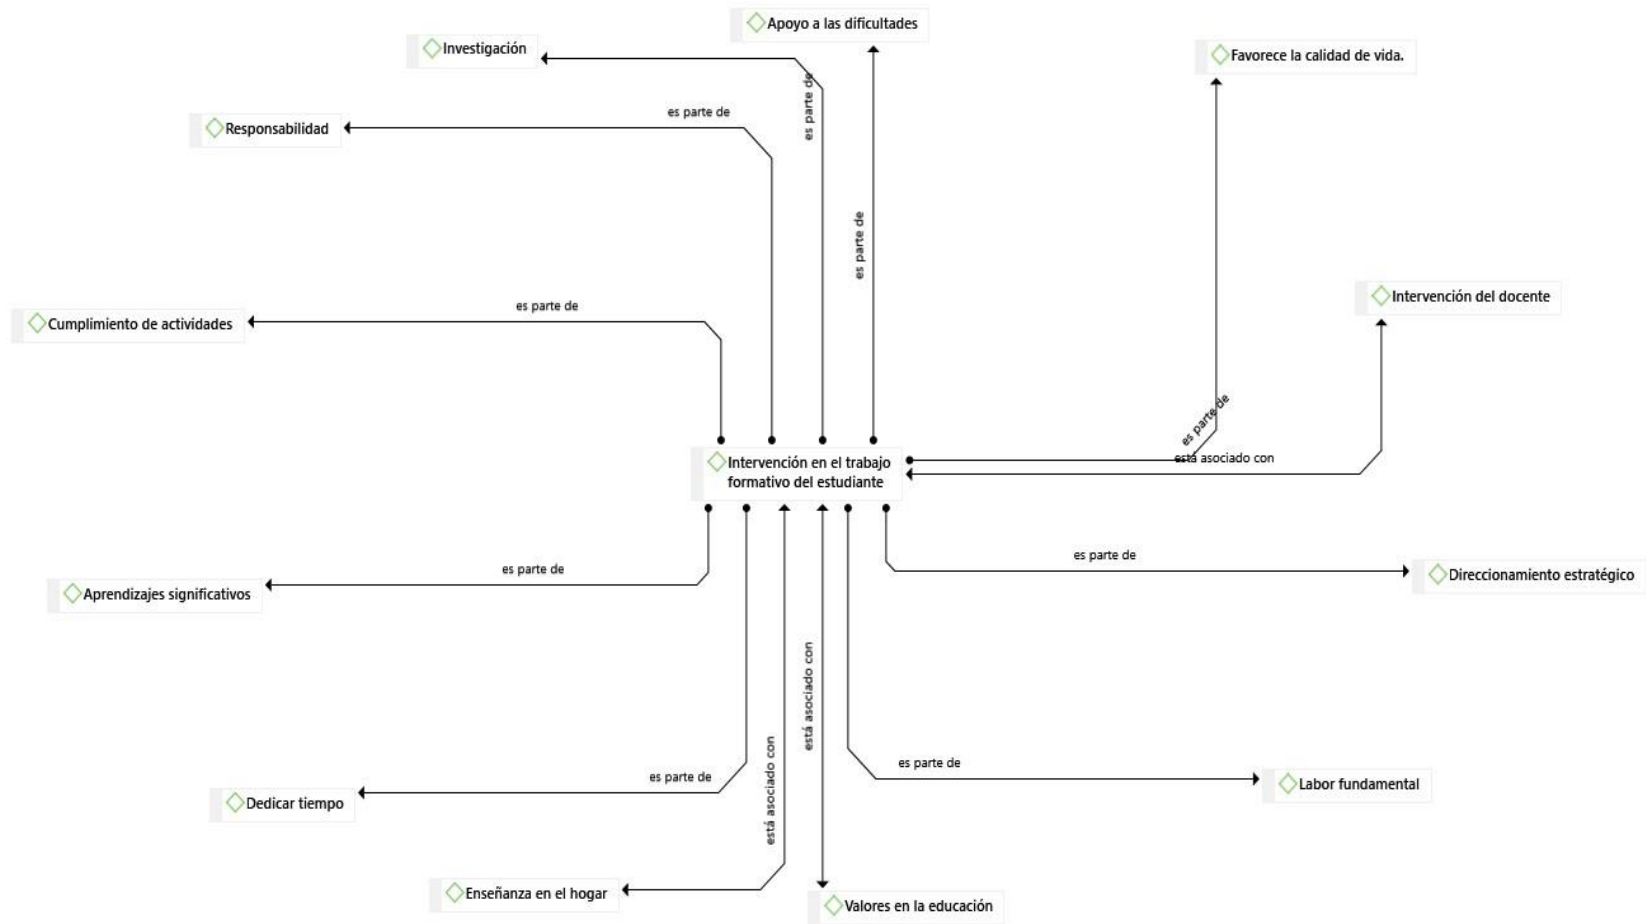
Apoyo a las dificultades

Investigación

Favorece la calidad de vida.

es parte de

es parte de

Responsabilidad

es parte de

Intervención del docente

es parte de

Cumplimiento de actividades

es parte de

Intervención en el trabajo formativo del estudiante

está asociado con

es parte de

es parte de

Direccionamiento estratégico

Aprendizajes significativos

está asociado con

es parte de

es parte de

Labor fundamental

Dedicar tiempo

está asociado con

Enseñanza en el hogar

Valores en la educación